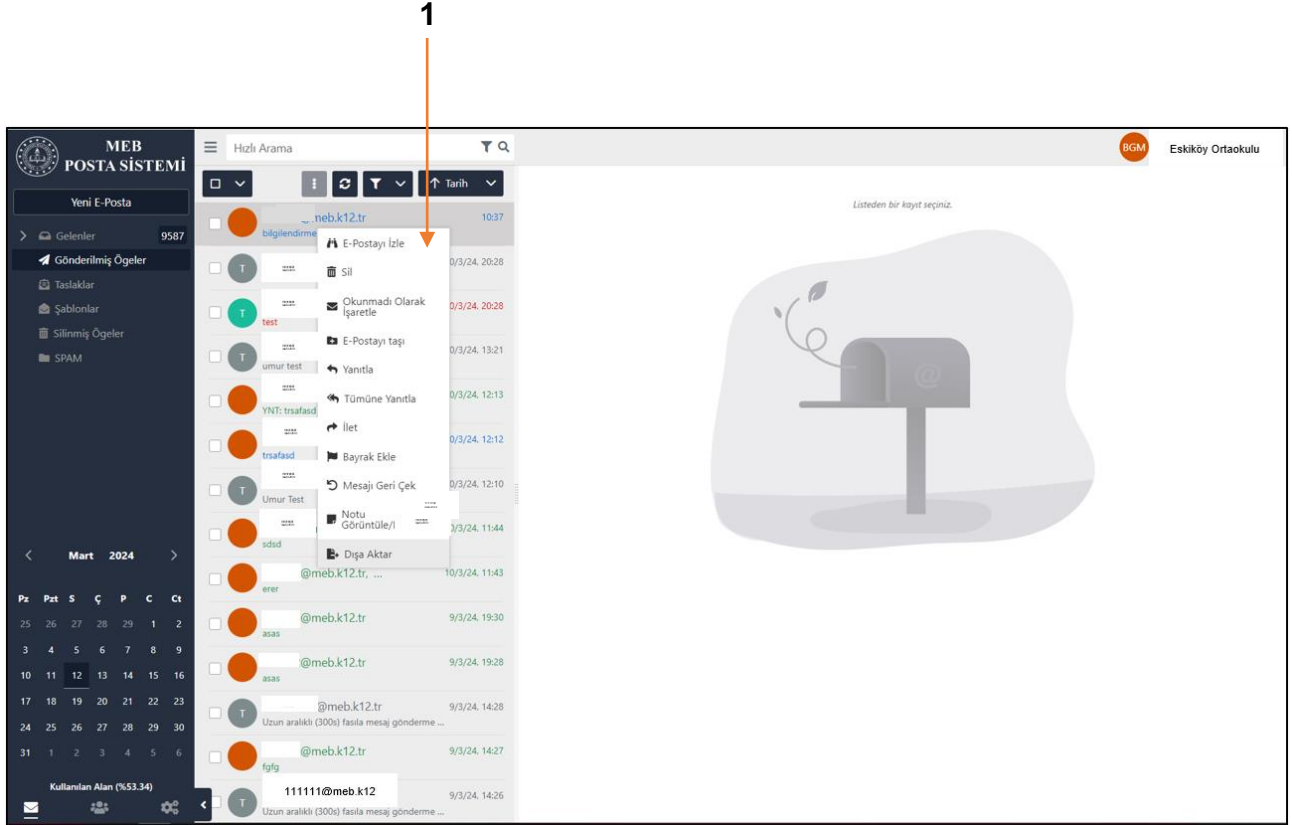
1

MEB POSTA SİSTEMİ

Hızlı Arama

BGM Eskiköy Ortaokulu

Tarih

Yeni E-Posta

Gelenler 9587

Gönderilmiş Ögeler

Taslaklar

Şablonlar

Silinmiş Ögeler

SPAM

meb.k12.tr 10:37
bilgilendirme

E-Postayı İzle
Sil
Okunmadı Olarak İşaretle
E-Postayı taşı
Yanıtla
Tümüne Yanıtla
İlet
Bayrak Ekle
Mesajı Geri Çek
Notu Görüntüle/I
Dışa Aktar

T 0/3/24, 20:28
T 0/3/24, 20:28
test
T 0/3/24, 13:21
umur test
0/3/24, 12:13
YNT: trsafasd
0/3/24, 12:12
trsafasd
T 0/3/24, 12:10
Umur Test
0/3/24, 11:44
sdsd

@meb.k12.tr, ... 10/3/24, 11:43
erer
@meb.k12.tr 9/3/24, 19:30
asas
@meb.k12.tr 9/3/24, 19:28
asas
T @meb.k12.tr 9/3/24, 14:28
Uzun aralıklı (300s) fasıla mesaj gönderme ...
@meb.k12.tr 9/3/24, 14:27
fgfg
T 111111@meb.k12 9/3/24, 14:26
Uzun aralıklı (300s) fasıla mesaj gönderme ...

Listeden bir kayıt seçiniz.

Mart 2024

| Pz | Pzt | S | Ç | P | C | Ct |
|---|---|---|---|---|---|---|
| 25 | 26 | 27 | 28 | 29 | 1 | 2 |
| 3 | 4 | 5 | 6 | 7 | 8 | 9 |
| 10 | 11 | 12 | 13 | 14 | 15 | 16 |
| 17 | 18 | 19 | 20 | 21 | 22 | 23 |
| 24 | 25 | 26 | 27 | 28 | 29 | 30 |
| 31 | 1 | 2 | 3 | 4 | 5 | 6 |

Kullanılan Alan (%53.34)